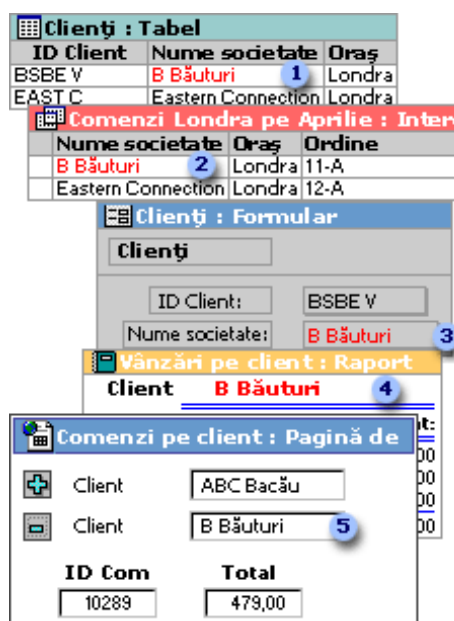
Clienţi : Tabel

| ID Client | Nume societate | Oraş |
|---|---|---|
| BSBE V | B Băuturi | Londra |
| EAST C | Eastern Connection | Londra |

1

Comenzi Londra pe Aprilie : Inter

| Nume societate | Oraş | Ordine |
|---|---|---|
| B Băuturi | Londra | 11-A |
| Eastern Connection | Londra | 12-A |

2

Clienţi : Formular

Clienţi

ID Client: BSBE V

Nume societate: B Băuturi

3

Vânzări pe client : Raport

Client B Băuturi

4

Comenzi pe client : Pagină de

Client ABC Bacău

Client B Băuturi

5

ID Com 10289

Total 479,00